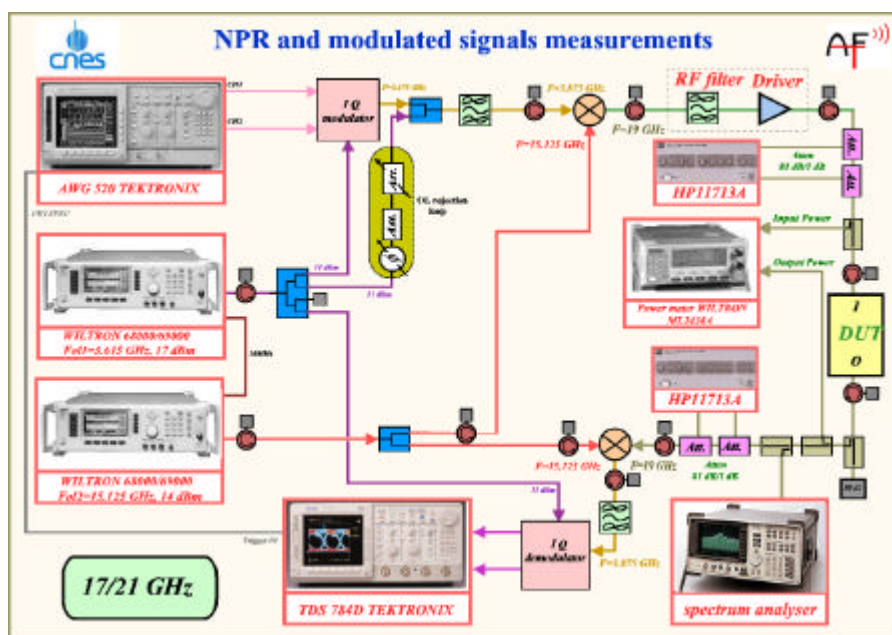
cnes

NPR and modulated signals measurements

AF

I Q modulator

F=3.875 GHz

RF filter

Driver

F=15.125 GHz

F=19 GHz

OL rejection loop

Att.

Att.

Att.

Att.

HP11713A

Input Power

Output Power

AWG 520 TEKTRONIX

WILTRON 68000/69000 FoI1=3.615 GHz, 17 dBm

Power meter WILTRON ML2438A

I DUT O

HP11713A

WILTRON 68000/69000 FoI2=15.125 GHz, 14 dBm

F=15.125 GHz

F=19 GHz

Att.

Att.

I Q demodulator

F=3.875 GHz

17/21 GHz

TDS 784D TEKTRONIX

spectrum analyser